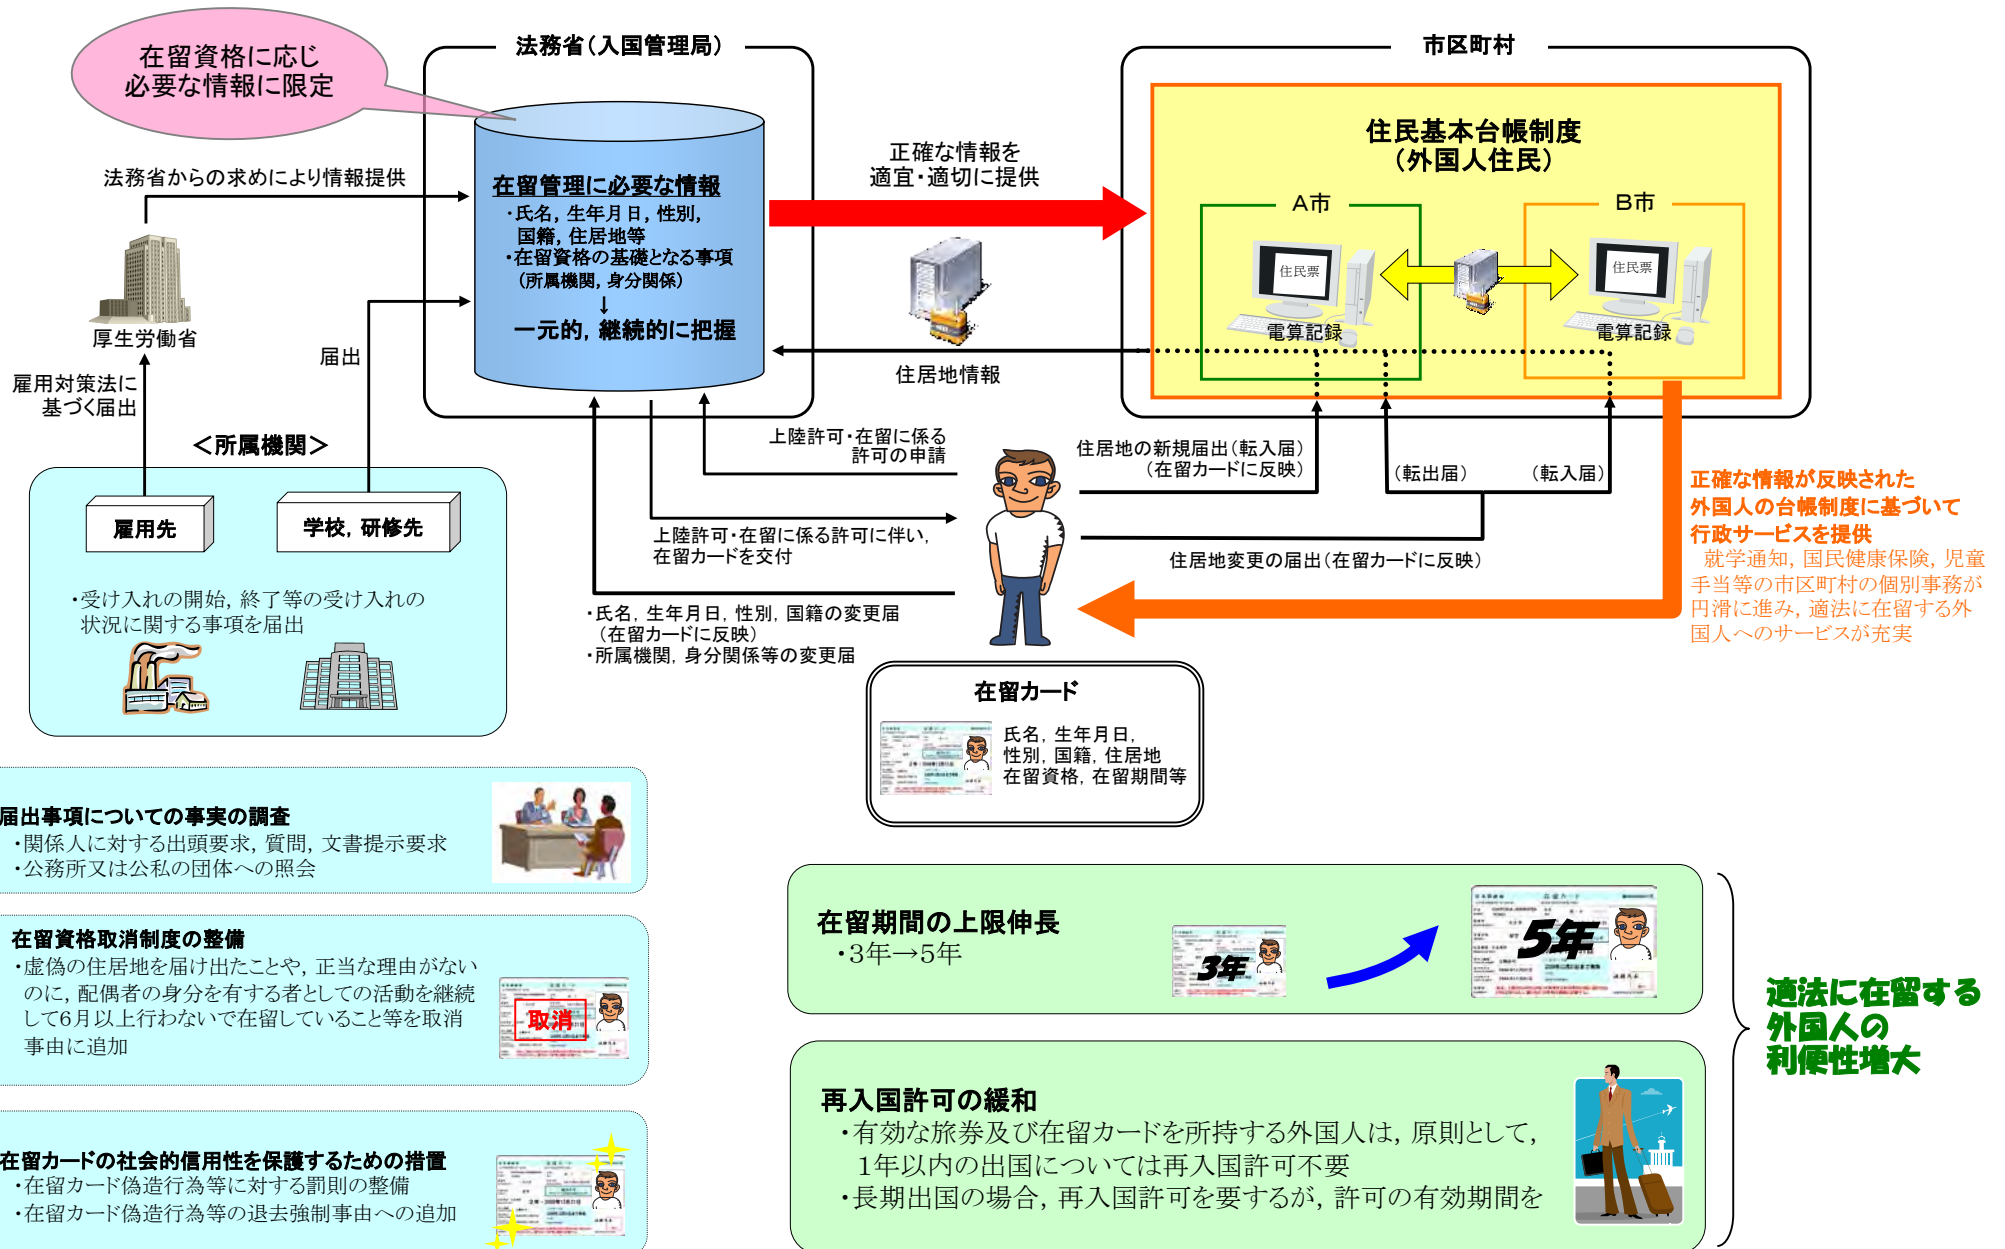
在留資格に応じ
必要な情報に限定

法務省（入国管理局）

市区町村

法務省からの求めにより情報提供

在留管理に必要な情報
・氏名，生年月日，性別，国籍，住居地等
・在留資格の基礎となる事項（所属機関，身分関係）
↓
一元的，継続的に把握

正確な情報を
適宜・適切に提供

住民基本台帳制度
（外国人住民）

A市

B市

住民票

住民票

電算記録

電算記録

厚生労働省

届出

住居地情報

雇用対策法に
基づく届出

＜所属機関＞

上陸許可・在留に係る
許可の申請

住居地の新規届出（転入届）
（在留カードに反映）

（転出届）

（転入届）

正確な情報が反映された
外国人の台帳制度に基づいて
行政サービスを提供
就学通知，国民健康保険，児童手当等の市区町村の個別事務が円滑に進み，適法に在留する外国人へのサービスが充実

雇用先

学校，研修先

上陸許可・在留に係る許可に伴い，
在留カードを交付

住居地変更の届出（在留カードに反映）

・受け入れの開始，終了等の受け入れの
状況に関する事項を届出

・氏名，生年月日，性別，国籍の変更届
（在留カードに反映）
・所属機関，身分関係等の変更届

在留カード

氏名，生年月日，
性別，国籍，住居地
在留資格，在留期間等

届出事項についての事実の調査
・関係人に対する出頭要求，質問，文書提示要求
・公務所又は公私の団体への照会

在留資格取消制度の整備
・虚偽の住居地を届け出たことや，正当な理由がないのに，配偶者の身分を有する者としての活動を継続して6月以上行わないで在留していること等を取消事由に追加

取消

在留期間の上限伸長
・3年→5年

3年

5年

適法に在留する
外国人の
利便性増大

再入国許可の緩和
・有効な旅券及び在留カードを所持する外国人は，原則として，1年以内の出国については再入国許可不要
・長期出国の場合，再入国許可を要するが，許可の有効期間を

在留カードの社会的信用性を保護するための措置
・在留カード偽造行為等に対する罰則の整備
・在留カード偽造行為等の退去強制事由への追加